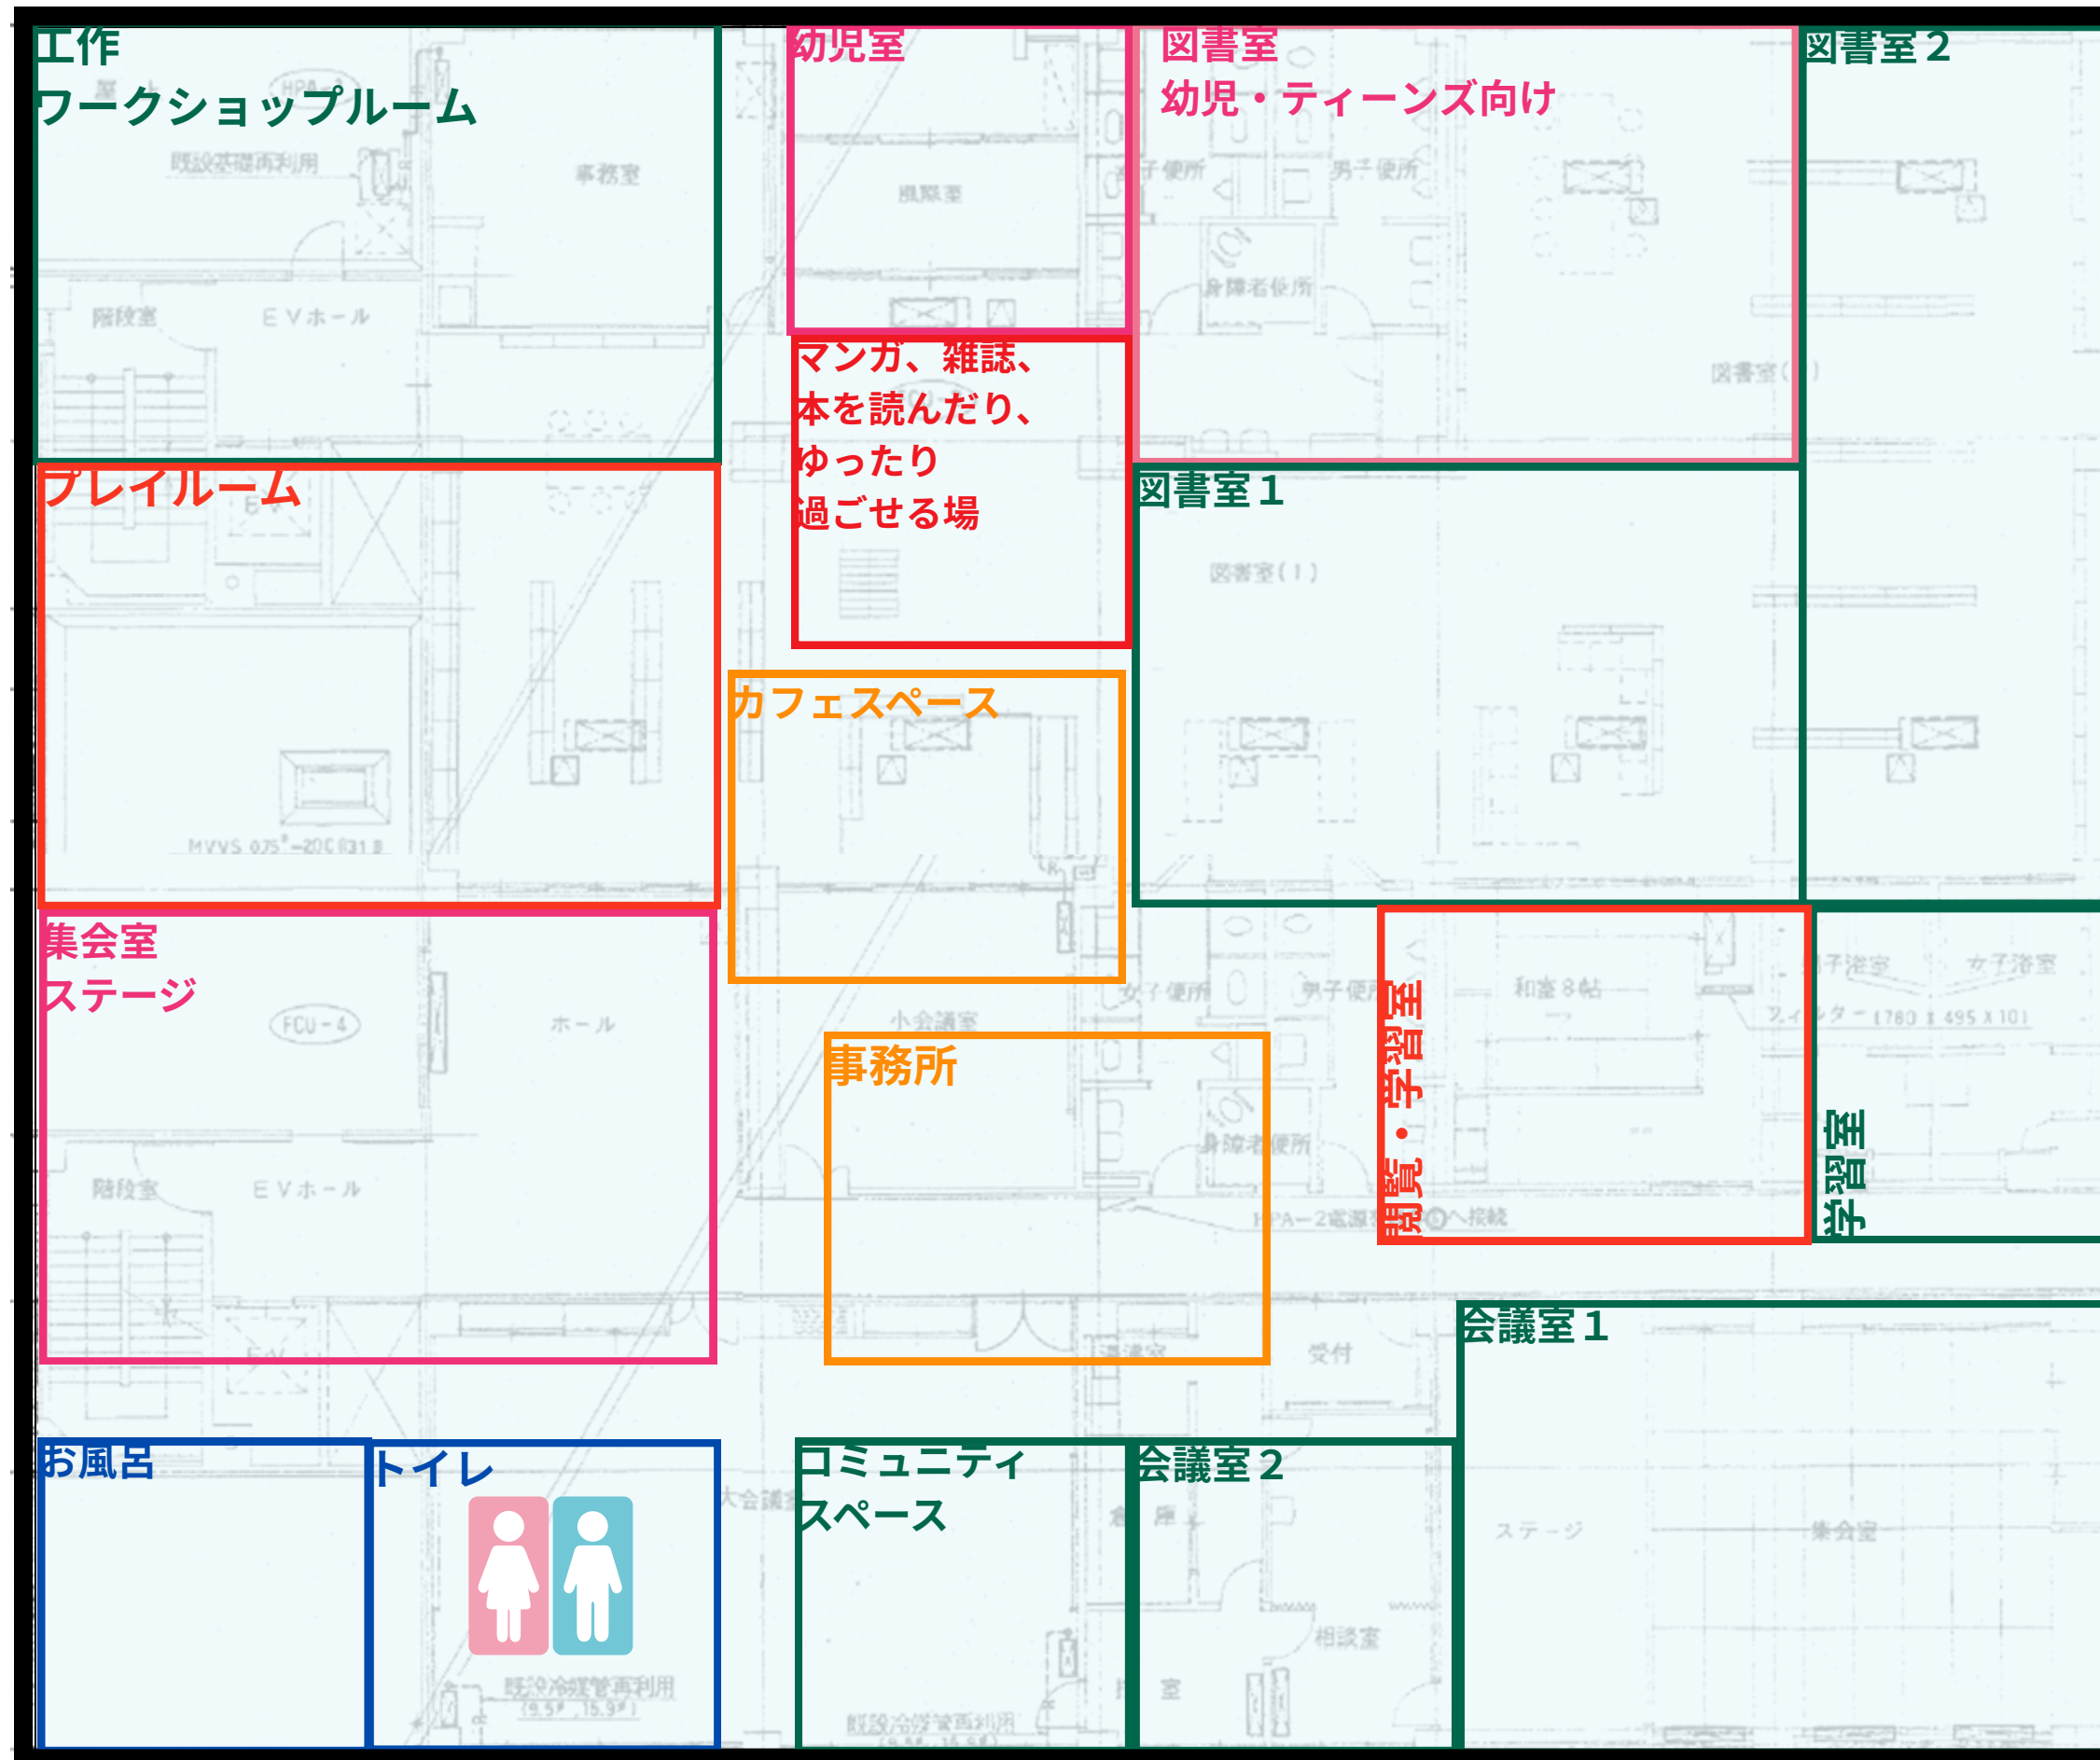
工作
ワークショップルーム

既設基礎再利用

事務室

階段室

EVホール

幼児室

風除室

図書室
幼児・ティーンズ向け

女子便所

男子便所

身障者便所

図書室(II)

図書室2

マンガ、雑誌、
本を読んだり、
ゆったり
過ごせる場

プレイルーム

MVVS 075°-20C031B

図書室1

図書室(I)

カフェスペース

集会室
ステージ

FCU-4

ホール

小会議室

女子便所

男子便所

閲覧・学習室

和室8帖

男子浴室

女子浴室

フィルター(780×495×10)

学習室

事務所

身障者便所

HPA-2電源④へ接続

階段室

EVホール

EV

受付

会議室1

湯沸室

お風呂

トイレ

既設冷媒管再利用
(9.5φ 15.9φ)

大会議室

コミュニティ
スペース

既設冷媒管再利用

会議室2

倉庫

相談室

室

ステージ

集会室